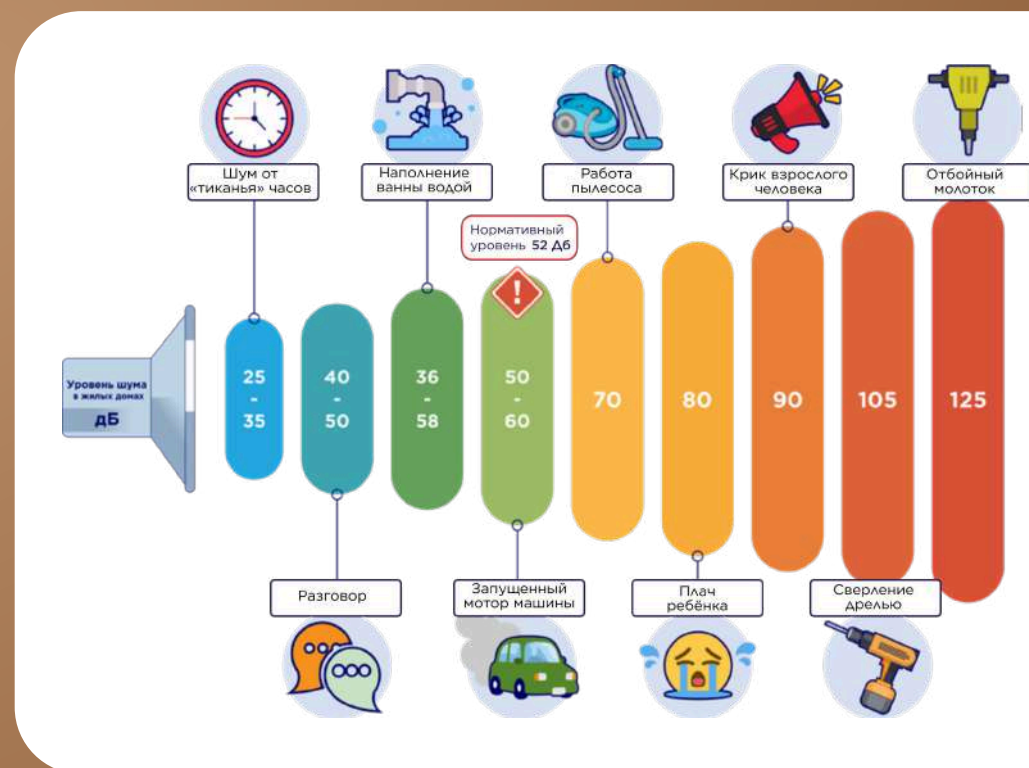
Шум от «тиканья» часов

Наполнение ванны водой

Нормативный уровень 52 Дб

Работа пылесоса

Крик взрослого человека

Отбойный молоток

Уровень шума в жилых домах
дБ

25
-
35

40
-
50

36
-
58

50
-
60

70

80

90

105

125

Разговор

Запущенный мотор машины

Плач ребёнка

Сверление дрелью